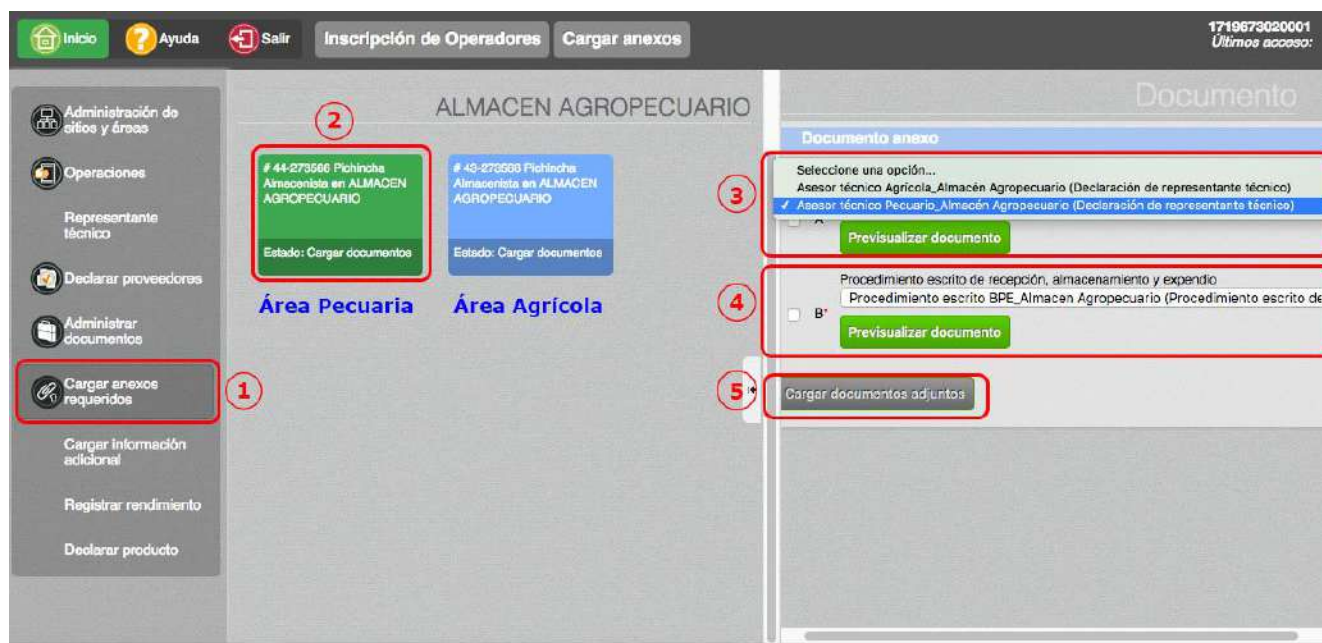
Inicio Ayuda Salir Inscripción de Operadores Cargar anexos

1719673020001
Últimos acceso:

Administración de sitios y áreas

Operaciones

Representante técnico

Declarar proveedores

Administrar documentos

Cargar anexos requeridos

Cargar información adicional

Registrar rendimiento

Declarar producto

ALMACEN AGROPECUARIO

2

# 44-273566 Pichincha Almacenista en ALMACEN AGROPECUARIO

Estado: Cargar documentos

# 43-273566 Pichincha Almacenista en ALMACEN AGROPECUARIO

Estado: Cargar documentos

Área Pecuaria

Área Agrícola

1

Documento

Documento anexo

3

Seleccione una opción...
Asesor técnico Agrícola_Almacén Agropecuario (Declaración de representante técnico)
✓ Asesor técnico Pecuario_Almacén Agropecuario (Declaración de representante técnico)

A

Previsualizar documento

4

Procedimiento escrito de recepción, almacenamiento y expendio

B*

Procedimiento escrito BPE_Almacen Agropecuario (Procedimiento escrito de

Previsualizar documento

5

Cargar documentos adjuntos